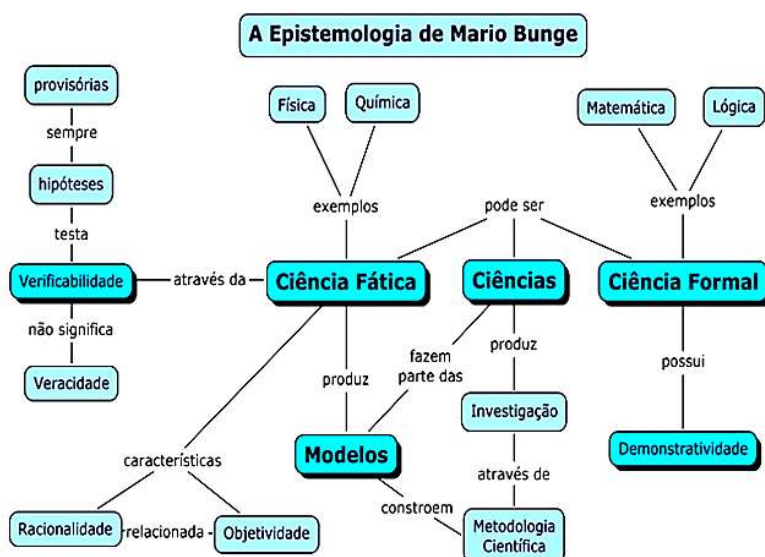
A Epistemologia de Mario Bunge

provisórias
sempre
hipóteses
testa
Verificabilidade
através da
não significa
Veracidade

Física
Química
exemplos
pode ser
Matemática
Lógica
exemplos

Ciência Fática
Ciências
Ciência Formal

fazem parte das
produz
produz
possui

Investigação
Modelos
Demonstratividade

características
através de
constroem

Racionalidade
relacionada
Objetividade
Metodologia Científica